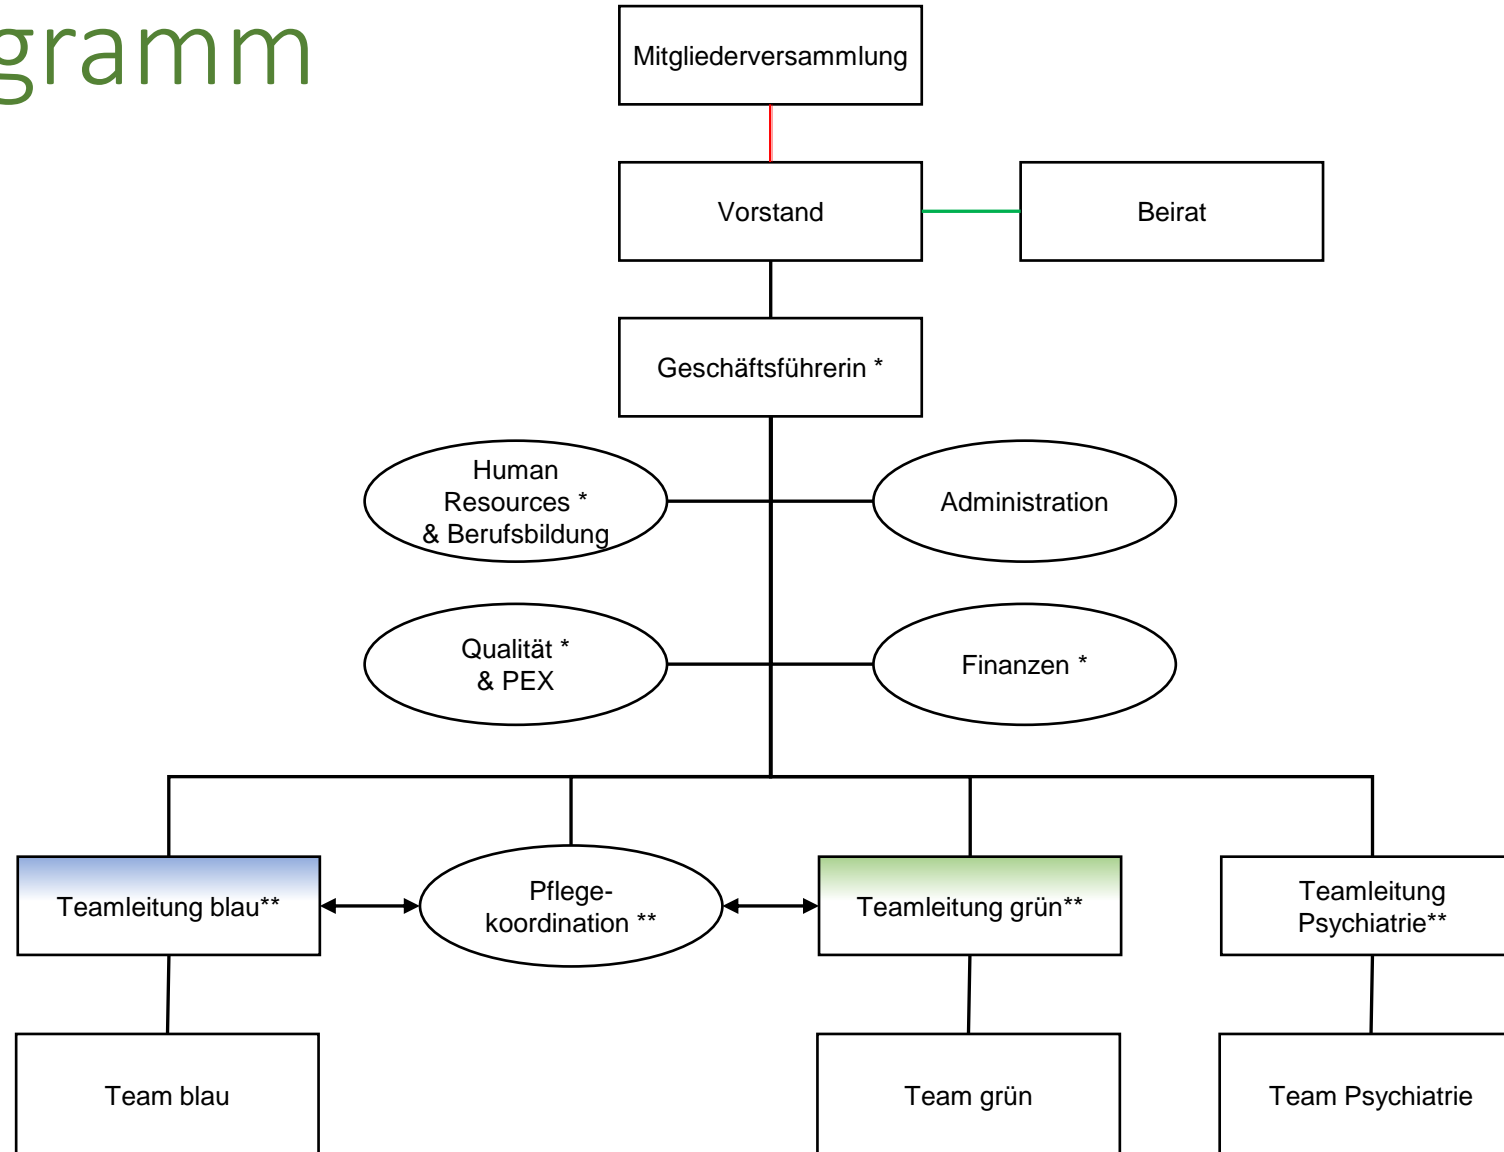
gramm

Mitgliederversammlung

Vorstand

Beirat

Geschäftsführerin *

Human Resources * & Berufsbildung

Administration

Qualität * & PEX

Finanzen *

Teamleitung blau**

Pflegekoordination **

Teamleitung grün**

Teamleitung Psychiatrie**

Team blau

Team grün

Team Psychiatrie